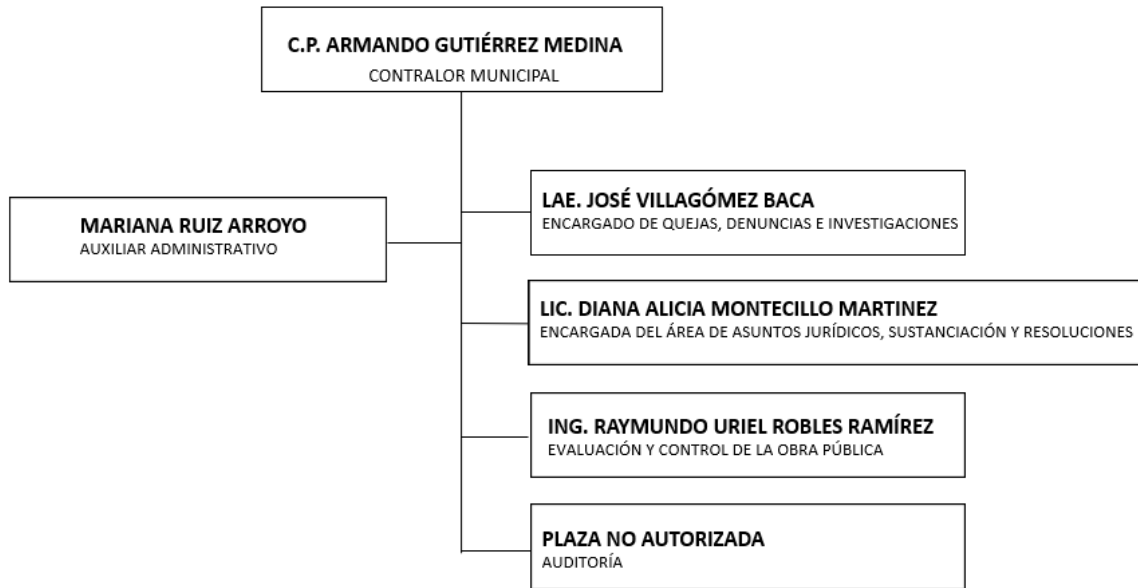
C.P. ARMANDO GUTIÉRREZ MEDINA
CONTRALOR MUNICIPAL

MARIANA RUIZ ARROYO
AUXILIAR ADMINISTRATIVO

LAE. JOSÉ VILLAGÓMEZ BACA
ENCARGADO DE QUEJAS, DENUNCIAS E INVESTIGACIONES

LIC. DIANA ALICIA MONTECILLO MARTINEZ
ENCARGADA DEL ÁREA DE ASUNTOS JURÍDICOS, SUSTANCIACIÓN Y RESOLUCIONES

ING. RAYMUNDO URIEL ROBLES RAMÍREZ
EVALUACIÓN Y CONTROL DE LA OBRA PÚBLICA

PLAZA NO AUTORIZADA
AUDITORÍA